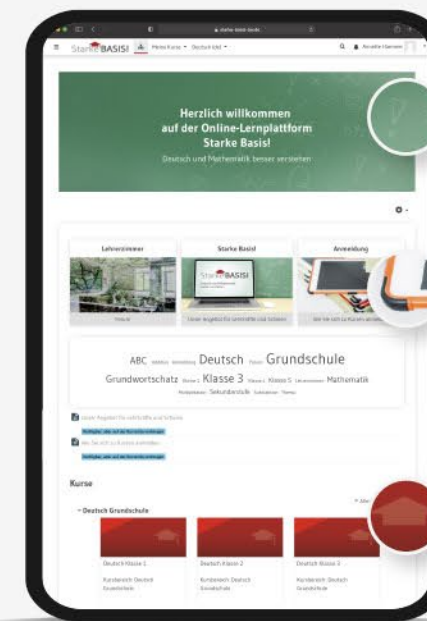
StarkeBASIS! Meine Kurse Deutsch (de)

Herzlich willkommen auf der Online-Lernplattform Starke Basis!

Deutsch und Mathematik besser verstehen

Lehrerzimmer

Starke Basis!

Anmeldung

StarkeBASIS!

ABC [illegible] Deutsch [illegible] Grundschule

Grundwortschatz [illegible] Klasse 3 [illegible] Klasse 5 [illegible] Mathematik

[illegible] Sekundarstufe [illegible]

Kurse

Deutsch Grundschule

Deutsch Klasse 1

Deutsch Klasse 2

Deutsch Klasse 3

Kursbereich: Deutsch Grundschule

Kursbereich: Deutsch Grundschule

Kursbereich: Deutsch Grundschule